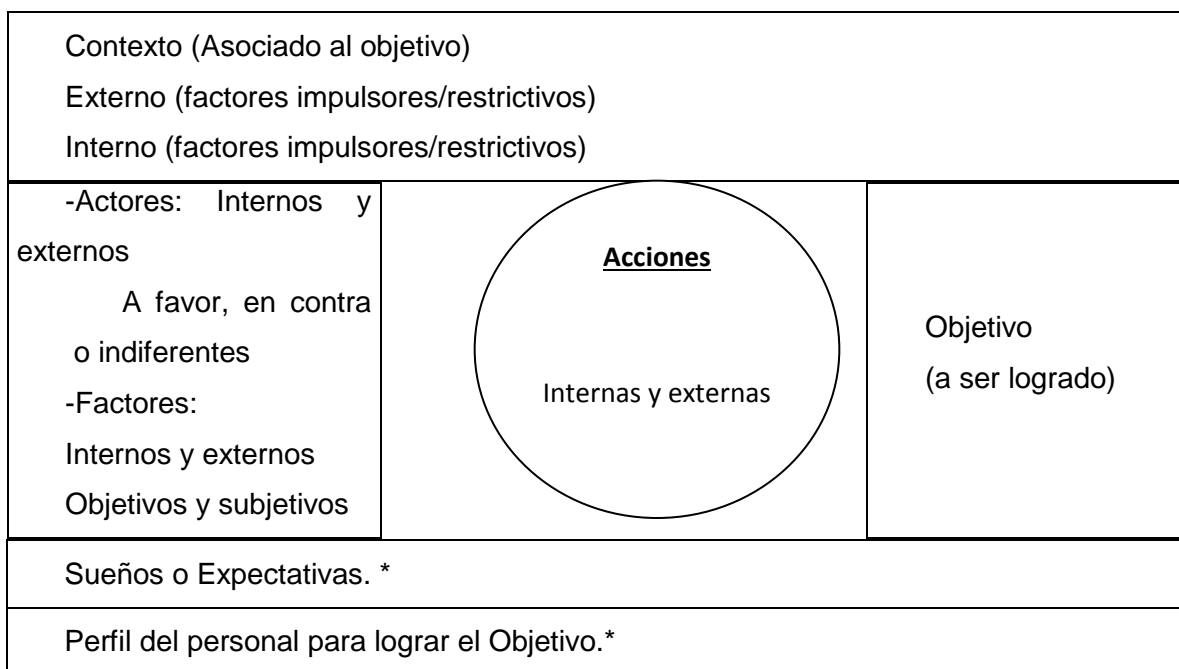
Contexto (Asociado al objetivo)
Externo (factores impulsores/restrictivos)
Interno (factores impulsores/restrictivos)

| -Actores: Internos y externos<br>A favor, en contra o indiferentes<br>-Factores:<br>Internos y externos<br>Objetivos y subjetivos | **Acciones**<br>Internas y externas | Objetivo<br>(a ser logrado) |
|---|---|---|

Sueños o Expectativas. *

Perfil del personal para lograr el Objetivo.*